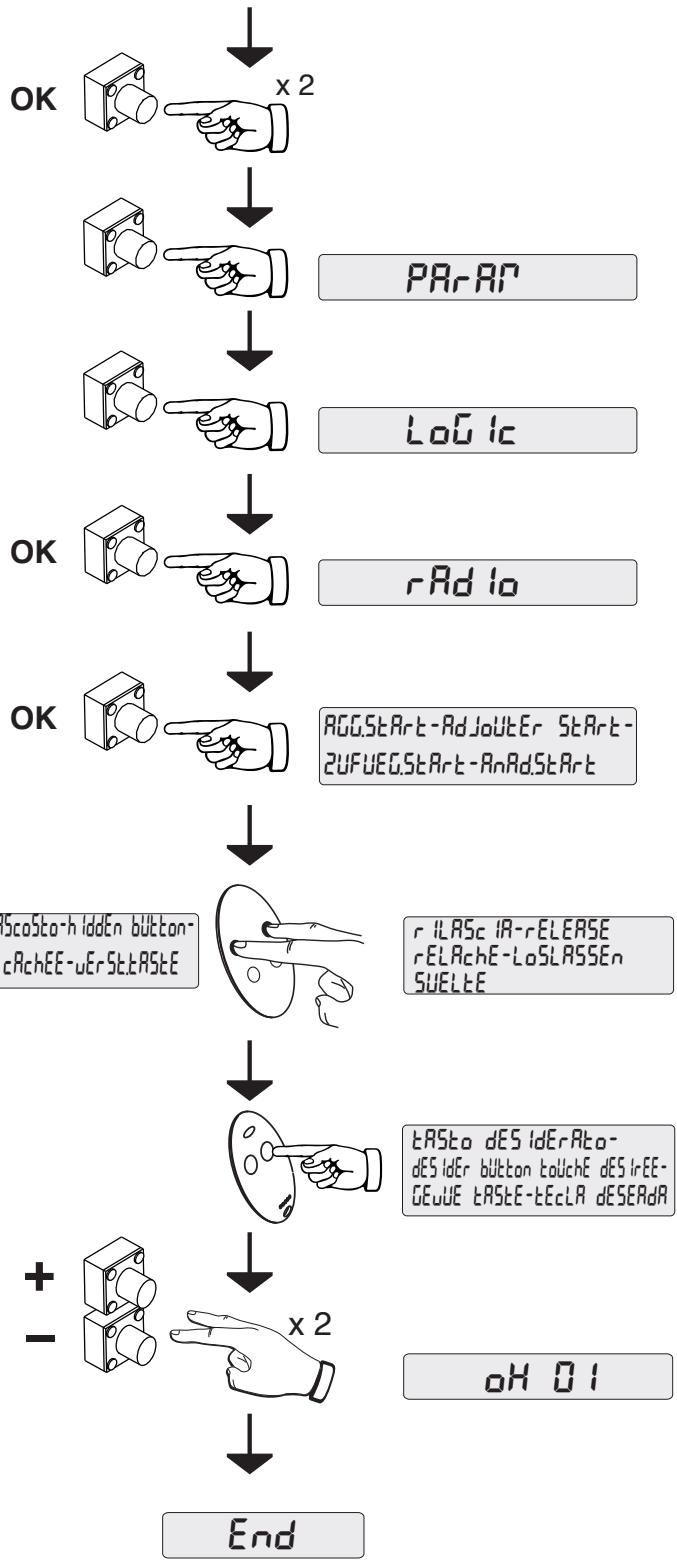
OK

x 2

PArAM

LoGIc

OK

rAdIo

OK

AGG.StArt-AdJoUtEr StArt-ZUFUEG.StArt-AnAd.StArt

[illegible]AScoSto-hIddEn bUtton-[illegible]cAchEE-uErStEtAStE

rILASc IA-rELEASE rELAchE-LoSLASSEn SUELtE

tASto dESIdErAto-dESIdEr bUtton touchE dESIrEE-GEuUE tAStE-tEcLA dESEAdA

+

–

x 2

oH 01

End